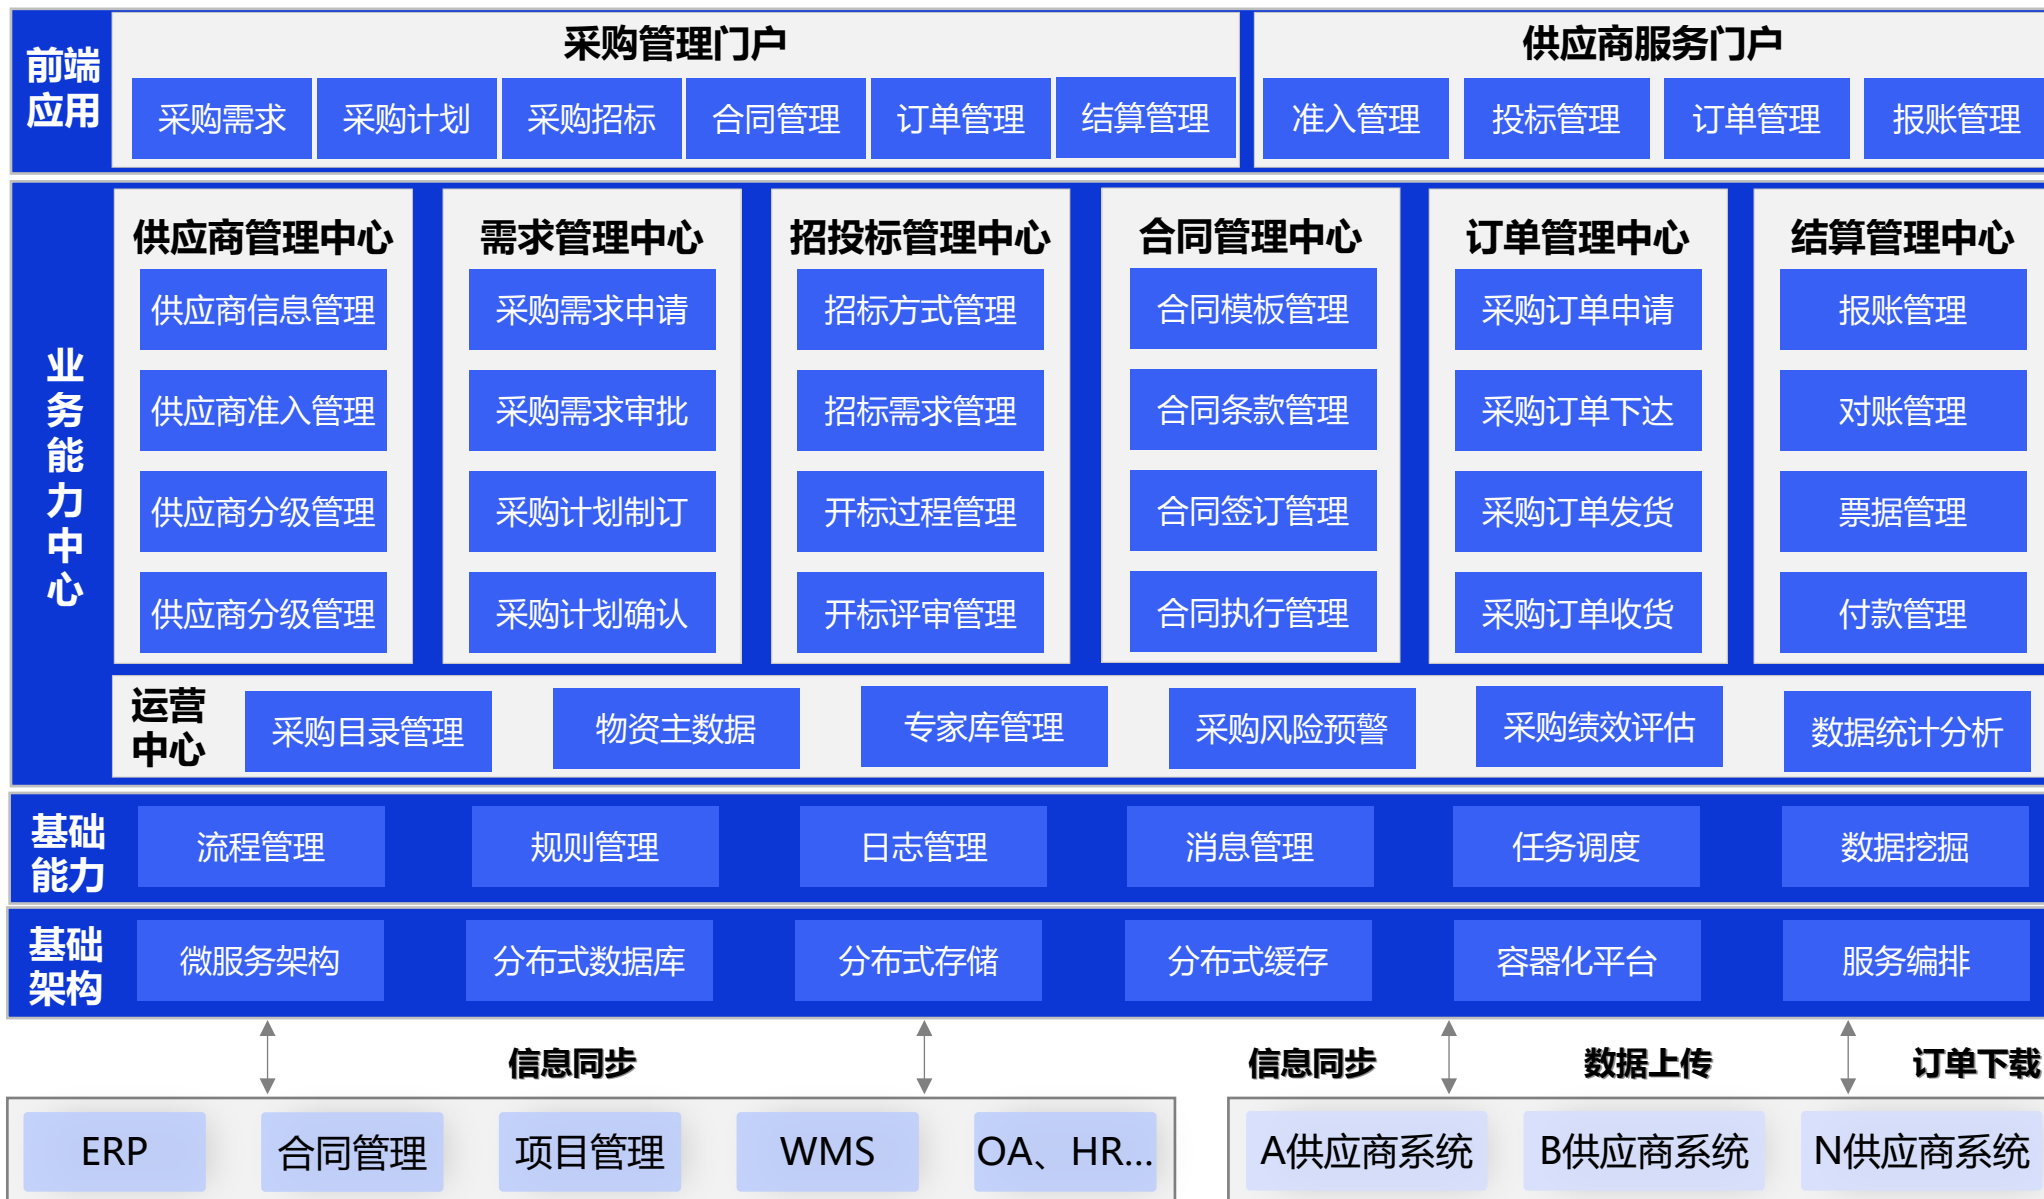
前端应用

采购管理门户

采购需求 采购计划 采购招标 合同管理 订单管理 结算管理

供应商服务门户

准入管理 投标管理 订单管理 报账管理

业务能力中心

供应商管理中心
供应商信息管理
供应商准入管理
供应商分级管理
供应商分级管理

需求管理中心
采购需求申请
采购需求审批
采购计划制订
采购计划确认

招投标管理中心
招标方式管理
招标需求管理
开标过程管理
开标评审管理

合同管理中心
合同模板管理
合同条款管理
合同签订管理
合同执行管理

订单管理中心
采购订单申请
采购订单下达
采购订单发货
采购订单收货

结算管理中心
报账管理
对账管理
票据管理
付款管理

运营中心
采购目录管理 物资主数据 专家库管理 采购风险预警 采购绩效评估 数据统计分析

基础能力
流程管理 规则管理 日志管理 消息管理 任务调度 数据挖掘

基础架构
微服务架构 分布式数据库 分布式存储 分布式缓存 容器化平台 服务编排

信息同步

信息同步 数据上传 订单下载

ERP 合同管理 项目管理 WMS OA、HR...

A供应商系统 B供应商系统 N供应商系统